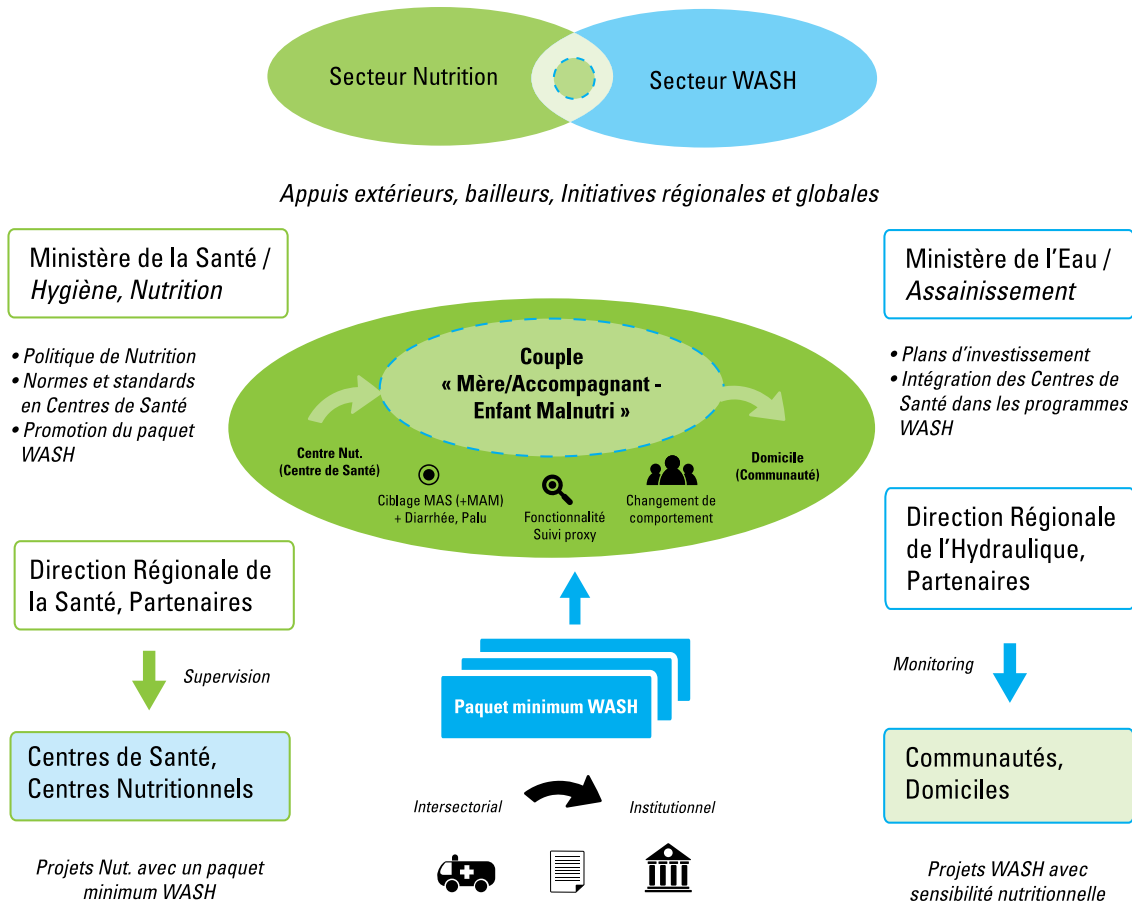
Secteur Nutrition

Secteur WASH

Appuis extérieurs, bailleurs, Initiatives régionales et globales

Ministère de la Santé / Hygiène, Nutrition

• Politique de Nutrition
• Normes et standards en Centres de Santé
• Promotion du paquet WASH

Direction Régionale de la Santé, Partenaires

Supervision

Centres de Santé, Centres Nutritionnels

Projets Nut. avec un paquet minimum WASH

Couple « Mère/Accompagnant - Enfant Malnutri »

Centre Nut. (Centre de Santé)

Ciblage MAS (+MAM) + Diarrhée, Palu

Fonctionnalité Suivi proxy

Changement de comportement

Domicile (Communauté)

Paquet minimum WASH

Intersectorial

Institutionnel

Ministère de l'Eau / Assainissement

• Plans d'investissement
• Intégration des Centres de Santé dans les programmes WASH

Direction Régionale de l'Hydraulique, Partenaires

Monitoring

Communautés, Domiciles

Projets WASH avec sensibilité nutritionnelle